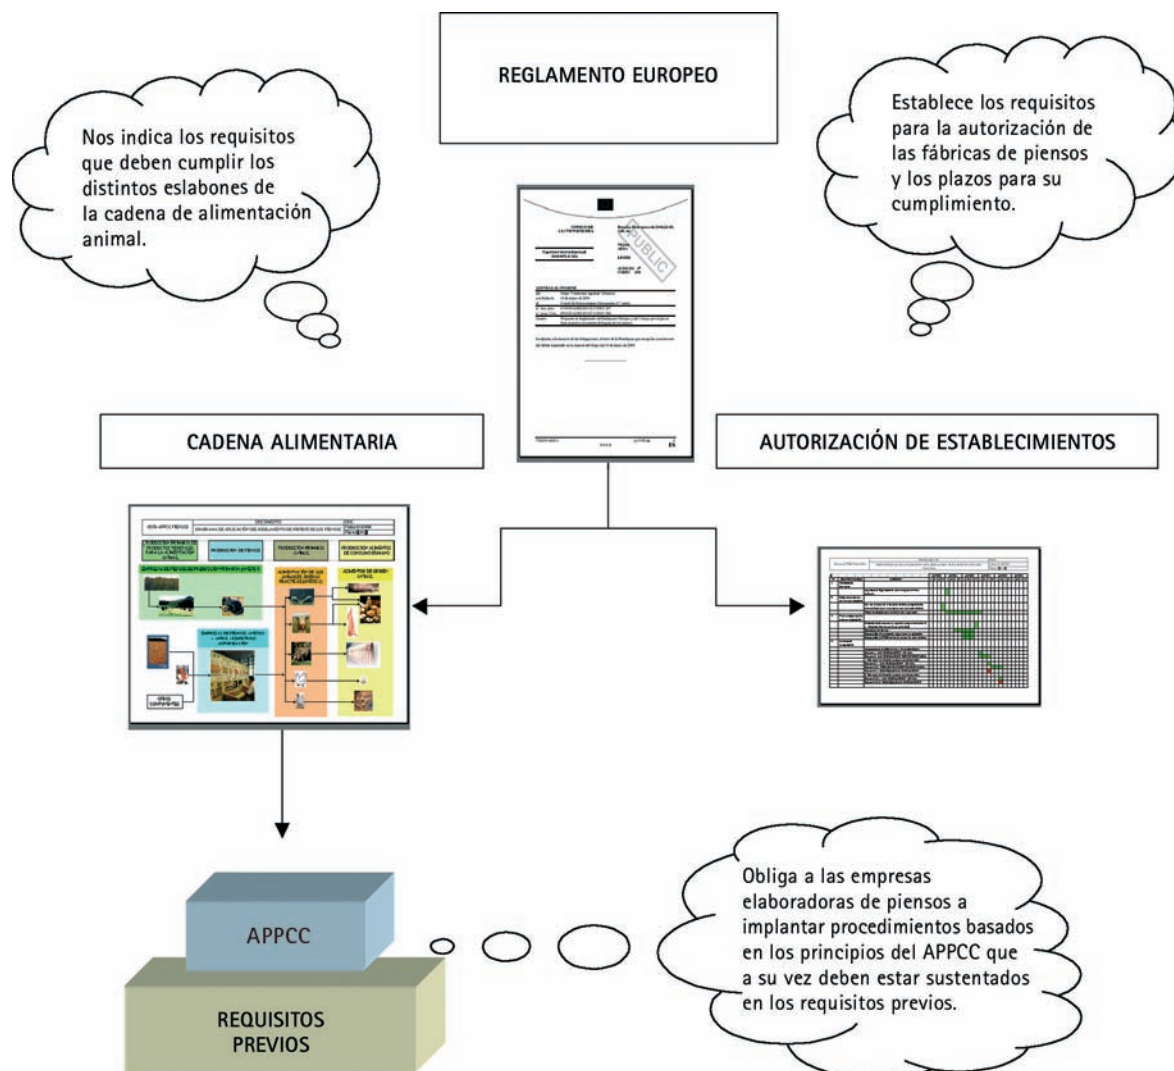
REGLAMENTO EUROPEO

Nos indica los requisitos que deben cumplir los distintos eslabones de la cadena de alimentación animal.

Establece los requisitos para la autorización de las fábricas de piensos y los plazos para su cumplimiento.

PUBLIC

CADENA ALIMENTARIA

AUTORIZACIÓN DE ESTABLECIMIENTOS

APPCC

REQUISITOS PREVIOS

Obliga a las empresas elaboradoras de piensos a implantar procedimientos basados en los principios del APPCC que a su vez deben estar sustentados en los requisitos previos.